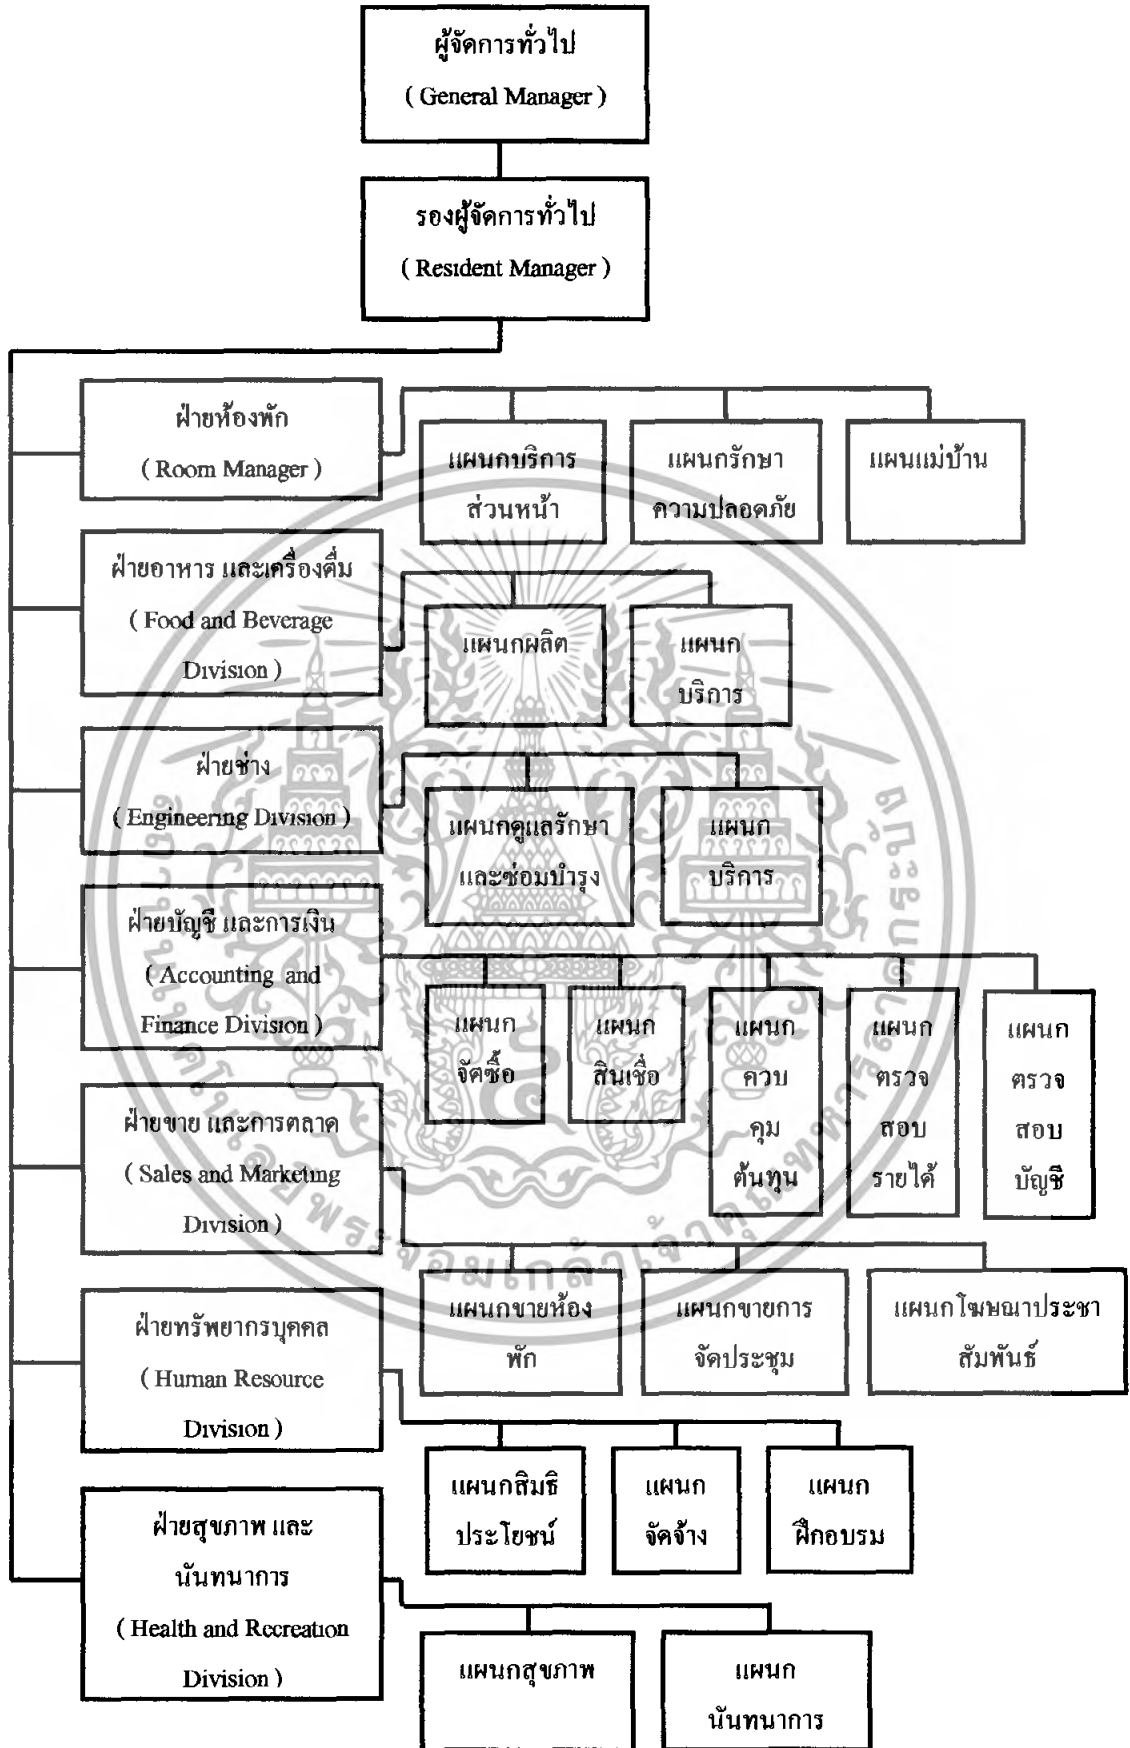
ผู้จัดการทั่วไป
( General Manager )

รองผู้จัดการทั่วไป
( Resident Manager )

ฝ่ายห้องพัก
( Room Manager )

แผนกบริการส่วนหน้า

แผนกรักษาความปลอดภัย

แผนแม่บ้าน

ฝ่ายอาหาร และเครื่องดื่ม
( Food and Beverage Division )

แผนกผลิต

แผนกบริการ

ฝ่ายช่าง
( Engineering Division )

แผนกดูแลรักษาและซ่อมบำรุง

แผนกบริการ

ฝ่ายบัญชี และการเงิน
( Accounting and Finance Division )

แผนกจัดซื้อ

แผนกสินเชื่อ

แผนกควบคุมต้นทุน

แผนกตรวจสอบรายได้

แผนกตรวจสอบบัญชี

ฝ่ายขาย และการตลาด
( Sales and Marketing Division )

แผนกขายห้องพัก

แผนกขายการจัดประชุม

แผนกโฆษณาประชาสัมพันธ์

ฝ่ายทรัพยากรบุคคล
( Human Resource Division )

แผนกสิทธิประโยชน์

แผนกจัดจ้าง

แผนกฝึกอบรม

ฝ่ายสุขภาพ และนันทนาการ
( Health and Recreation Division )

แผนกสุขภาพ

แผนกนันทนาการ